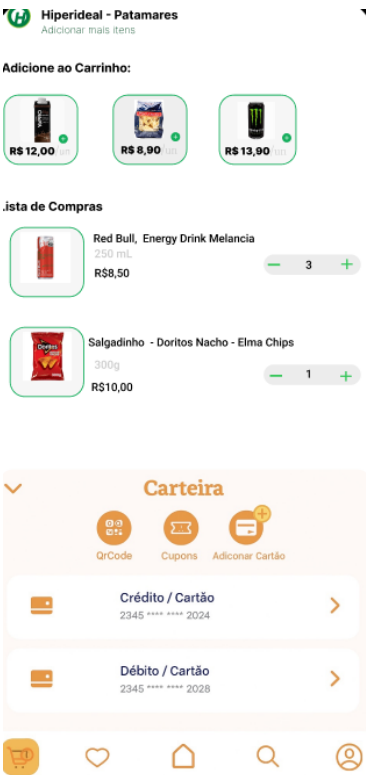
Hiperideal - Patamares
Adicionar mais itens

Adicione ao Carrinho:

R$ 12,00 un

R$ 8,90 un

R$ 13,90 un

.ista de Compras

Red Bull, Energy Drink Melancia
250 mL
R$8,50
3

Salgadinho - Doritos Nacho - Elma Chips
300g
R$10,00
1

Carteira

QrCode
Cupons
Adiconar Cartão

Crédito / Cartão
2345 **** **** 2024

Débito / Cartão
2345 **** **** 2028